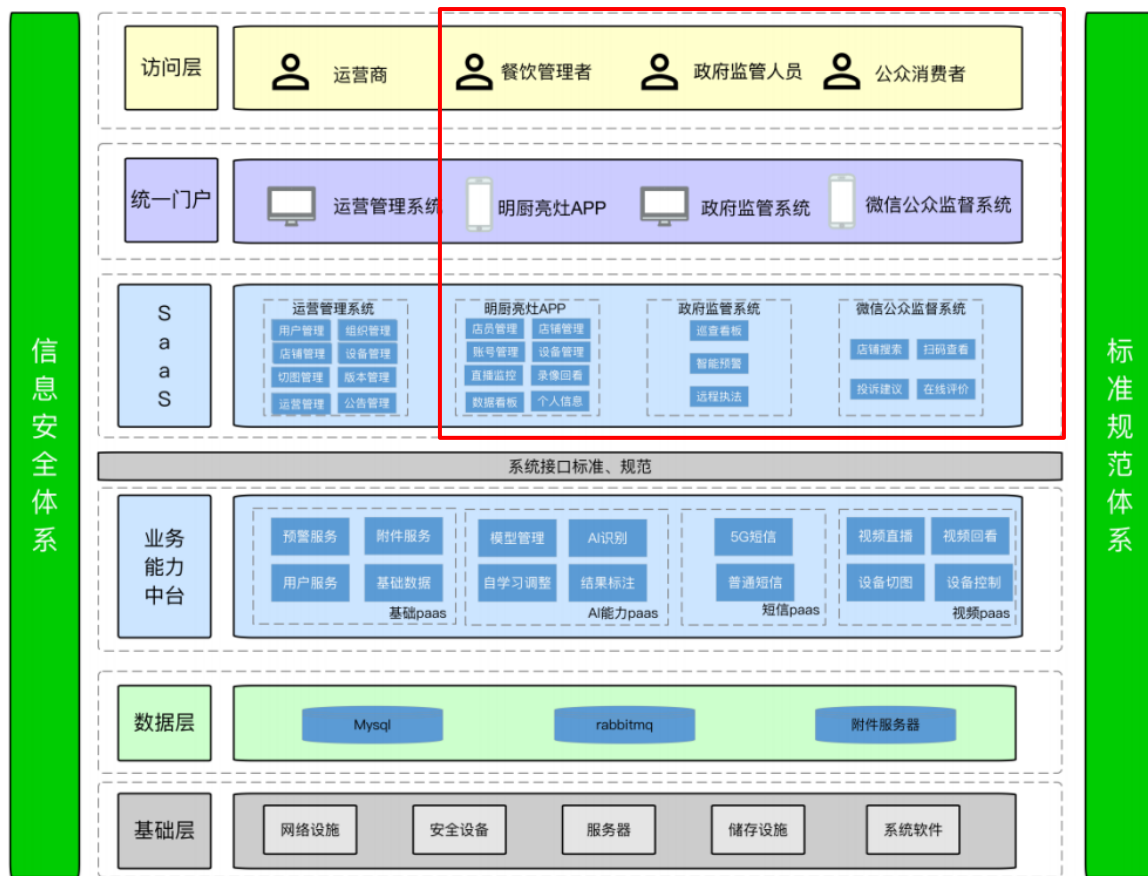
信息安全体系

访问层

运营商 餐饮管理者 政府监管人员 公众消费者

统一门户

运营管理系统 明厨亮灶APP 政府监管系统 微信公众监督系统

SaaS

运营管理系统
用户管理 组织管理
店铺管理 设备管理
切图管理 版本管理
运营管理 公告管理

明厨亮灶APP
店员管理 店铺管理
账号管理 设备管理
直播监控 录像回看
数据看板 个人信息

政府监管系统
巡查看板
智能预警
远程执法

微信公众监督系统
店铺搜索 扫码查看
投诉建议 在线评价

系统接口标准、规范

业务能力中台

预警服务 附件服务
用户服务 基础数据
基础paas

模型管理 AI识别
自学习调整 结果标注
AI能力paas

5G短信
普通短信
短信paas

视频直播 视频回看
设备切图 设备控制
视频paas

数据层

Mysql rabbitmq 附件服务器

基础层

网络设施 安全设备 服务器 储存设施 系统软件

标准规范体系